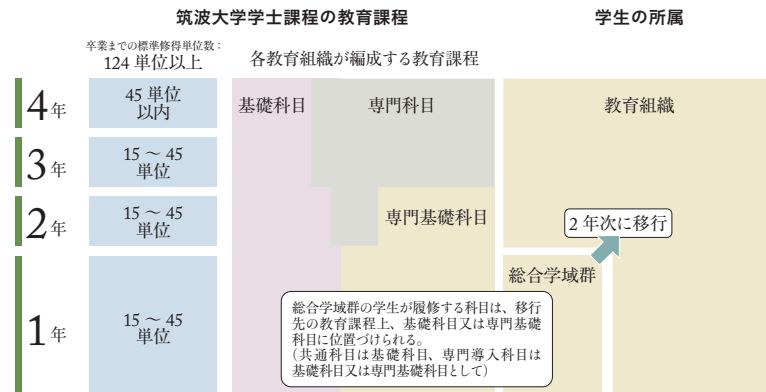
筑波大学学士課程の教育課程

学生の所属

卒業までの標準修得単位数：
124 単位以上

各教育組織が編成する教育課程

4年

45 単位
以内

基礎科目

専門科目

教育組織

3年

15 ～ 45
単位

2年

15 ～ 45
単位

専門基礎科目

2 年次に移行

総合学域群

1年

15 ～ 45
単位

総合学域群の学生が履修する科目は、移行先の教育課程上、基礎科目又は専門基礎科目に位置づけられる。
（共通科目は基礎科目、専門導入科目は基礎科目又は専門基礎科目として）